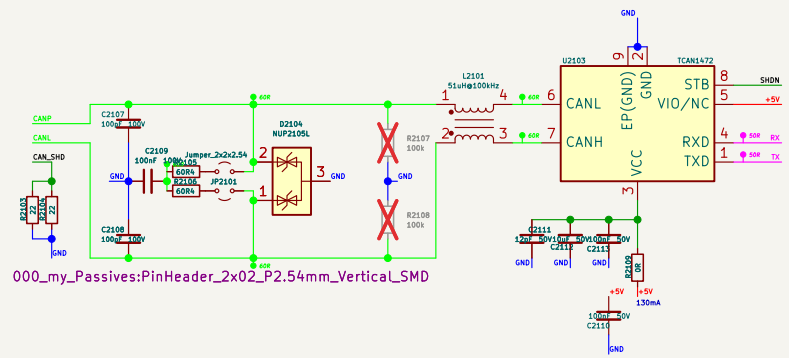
GND

U2103

9 2

TCAN1472

EP(GND) GND

8 STB SHDN

5 VIO/NC +5V

L2101
51uH@100kHz

1 4 60R 6 CANL

CANP 60R

CANL

2 3 60R 7 CANH

4 RXD 50R RX

1 TXD 50R TX

VCC

3

C2107
100nF 100V

D2104
NUP2105L

R2107
100k

CAN_SHD

C2109
100nF 100V

Jumper_2x2x2.54
R2105
60R4

2 3 GND

GND

GND

R2106
60R4

JP2101

1

R2103 22

R2104 22

R2108
100k

GND

C2108
100nF 100V

60R

C2111
12nF 50V

C2112
10uF 50V

C2113
10nF 50V

R2109 0R

GND GND GND

+5V

130mA

+5V

C2110
10nF 50V

GND

000_my_Passives:PinHeader_2x02_P2.54mm_Vertical_SMD